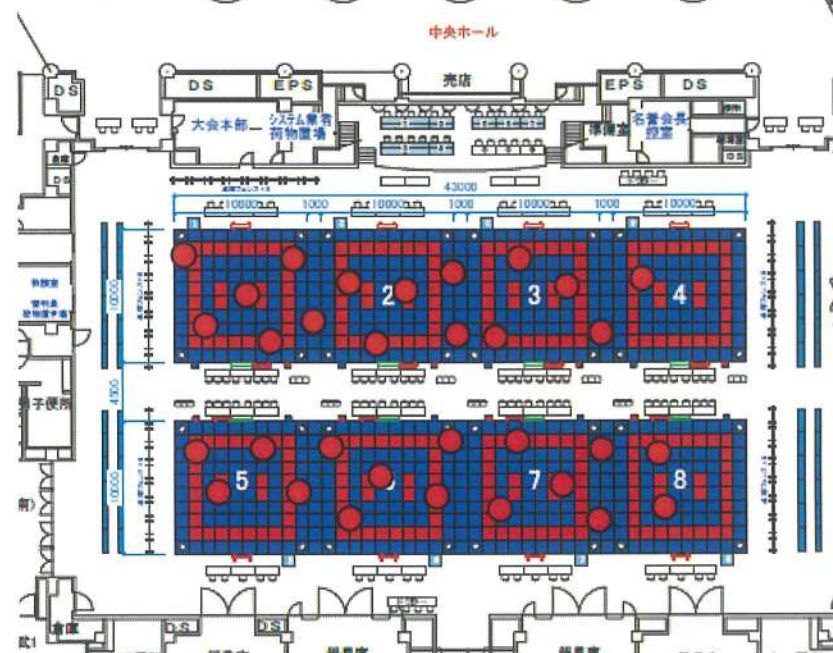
中央ホール

DS

DS

EPS

売店

EPS

DS

大会本部

システム業者 荷物置場

準備室

名誉会長 控室

DS

DS

43000

10000

1000

10000

1000

10000

1000

10000

10000

2

3

4

4300

10000

5

7

8

男子便所

倉庫

DS

DS